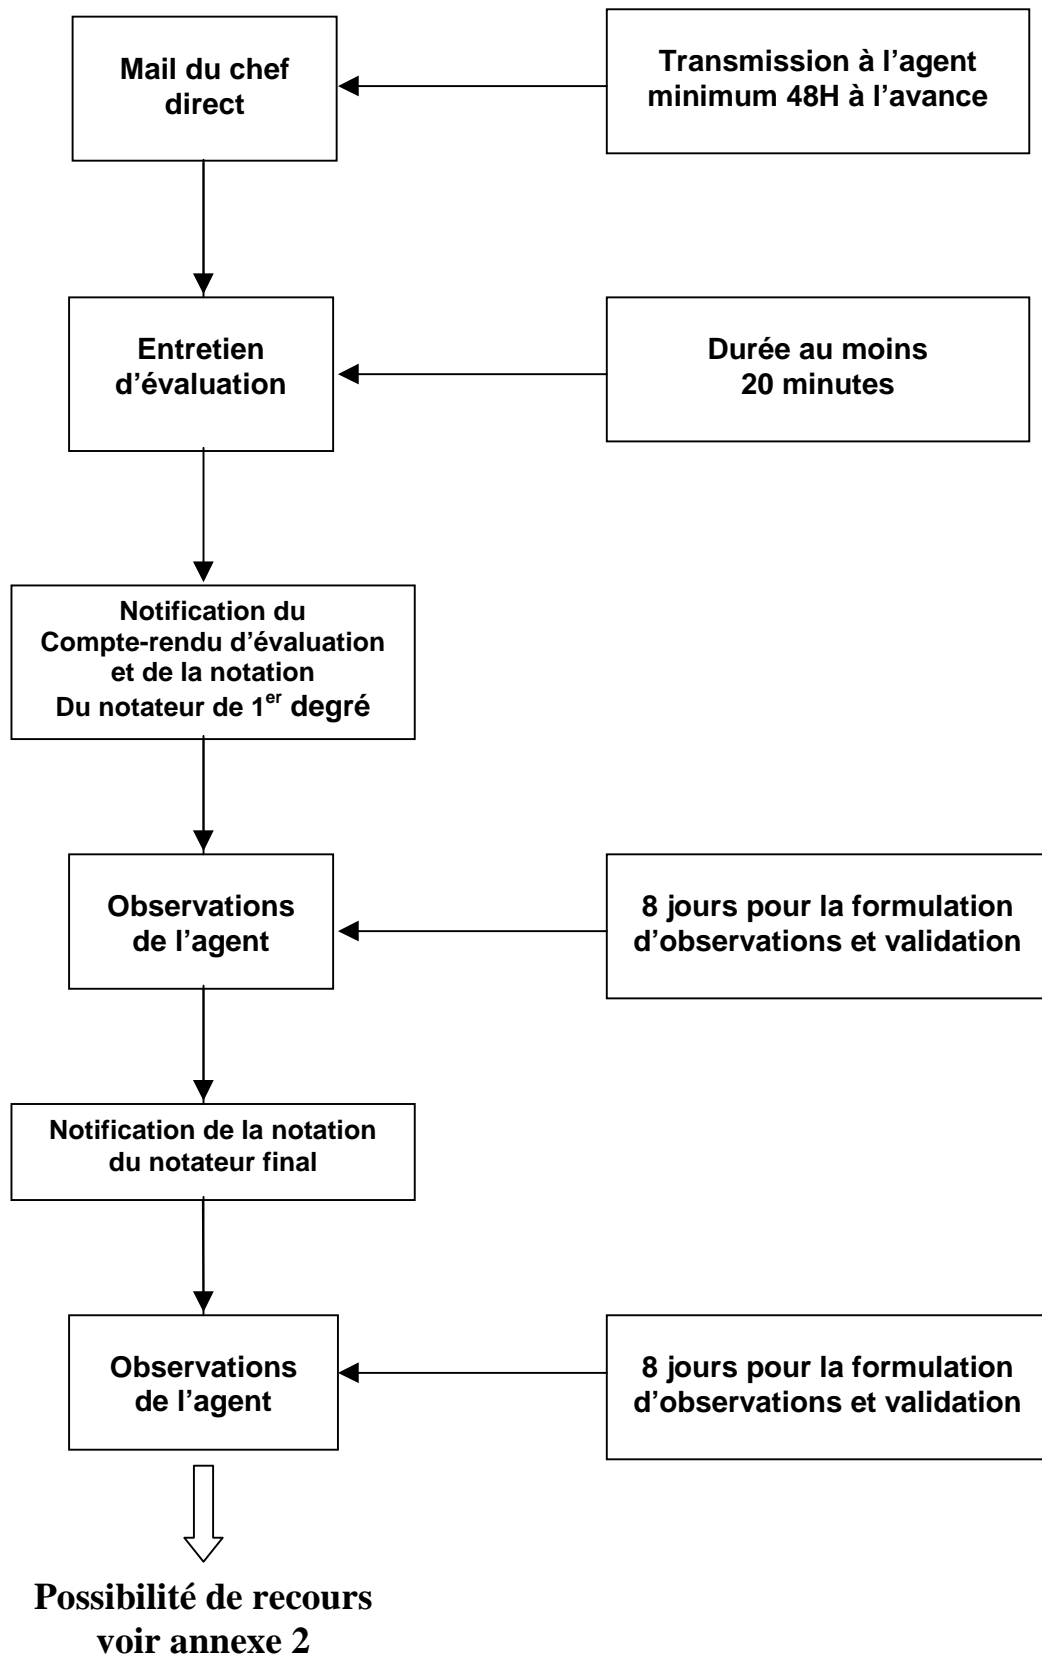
Mail du chef direct

Transmission à l'agent minimum 48H à l'avance

Entretien d'évaluation

Durée au moins 20 minutes

Notification du Compte-rendu d'évaluation et de la notation Du notateur de 1$^{er}$ degré

Observations de l'agent

8 jours pour la formulation d'observations et validation

Notification de la notation du notateur final

Observations de l'agent

8 jours pour la formulation d'observations et validation

Possibilité de recours voir annexe 2